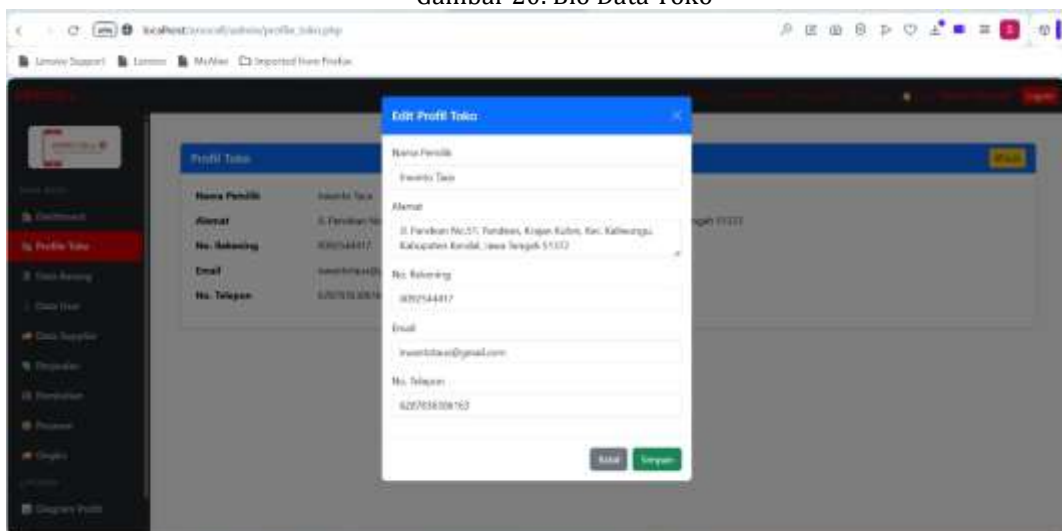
Gambar 20. Bio Data Toko

localhost/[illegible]/admin/profile_toko.php

Lenovo Support Lenovo McAfee Imported from Firefox

Edit Profil Toko

Nama Pemilik

Inwento Tasa

Alamat

Jl. Pandean No.51, Pandean, Krajan Kulon, Kec. Kaliwungu, Kabupaten Kendal, Jawa Tengah 51372

No. Rekening

3092544417

Email

inwentotasa@gmail.com

No. Telepon

6287836308162

Batal Simpan

Profil Toko

Nama Pemilik Inwento Tasa

Alamat Jl. Pandean No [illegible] ngah 51372

No. Rekening 3092544417

Email inwentotasa@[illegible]

No. Telepon 6287836308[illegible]

Dashboard

Profile Toko

Data Barang

Data User

Data Supplier

Penjualan

Pembelian

Piutang

Ongkir

Diagram Profit

Logout